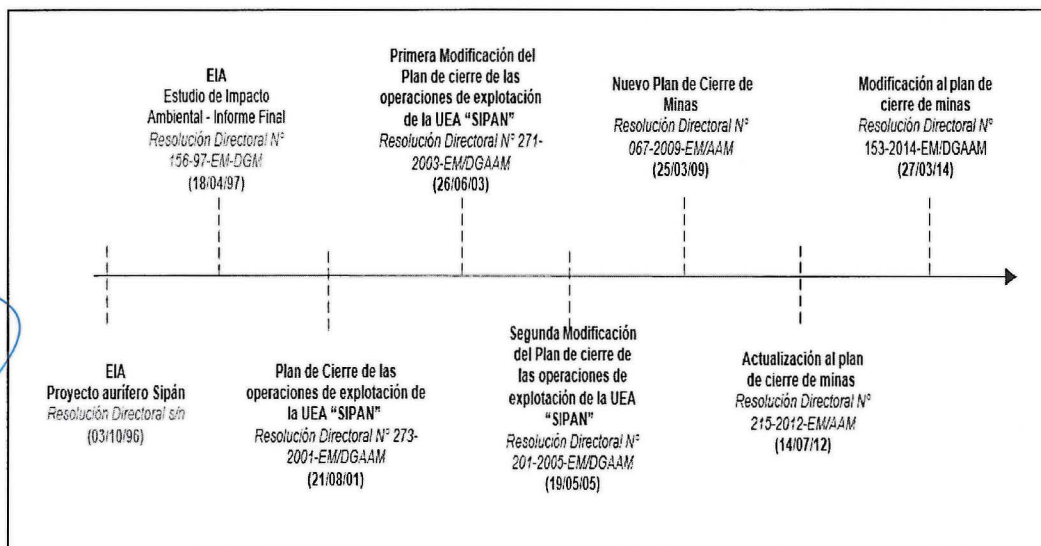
EIA
Estudio de Impacto Ambiental - Informe Final
Resolución Directoral N° 156-97-EM-DGM
(18/04/97)

Primera Modificación del Plan de cierre de las operaciones de explotación de la UEA "SIPAN"
Resolución Directoral N° 271-2003-EM/DGAAM
(26/06/03)

Nuevo Plan de Cierre de Minas
Resolución Directoral N° 067-2009-EM/AAM
(25/03/09)

Modificación al plan de cierre de minas
Resolución Directoral N° 153-2014-EM/DGAAM
(27/03/14)

EIA
Proyecto aurífero Sipán
Resolución Directoral s/n
(03/10/96)

Plan de Cierre de las operaciones de explotación de la UEA "SIPAN"
Resolución Directoral N° 273-2001-EM/DGAAM
(21/08/01)

Segunda Modificación del Plan de cierre de las operaciones de explotación de la UEA "SIPAN"
Resolución Directoral N° 201-2005-EM/DGAAM
(19/05/05)

Actualización al plan de cierre de minas
Resolución Directoral N° 215-2012-EM/AAM
(14/07/12)